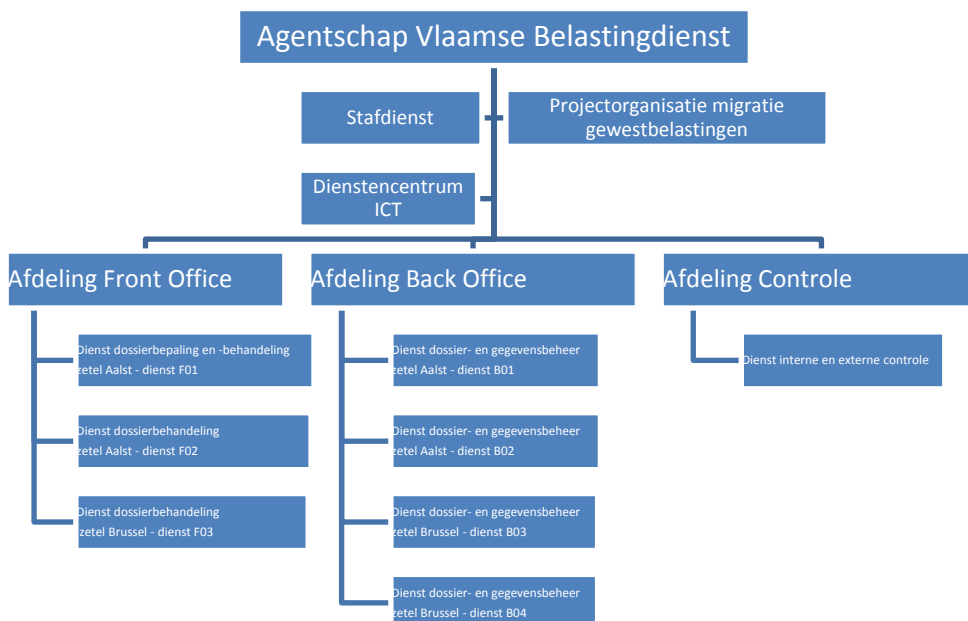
Agentschap Vlaamse Belastingdienst

Stafdienst

Projectorganisatie migratie gewestbelastingen

Dienstencentrum ICT

Afdeling Front Office

Dienst dossierbepaling en -behandeling zetel Aalst - dienst F01

Dienst dossierbehandeling zetel Aalst - dienst F02

Dienst dossierbehandeling zetel Brussel - dienst F03

Afdeling Back Office

Dienst dossier- en gegevensbeheer zetel Aalst - dienst B01

Dienst dossier- en gegevensbeheer zetel Aalst - dienst B02

Dienst dossier- en gegevensbeheer zetel Brussel - dienst B03

Dienst dossier- en gegevensbeheer zetel Brussel - dienst B04

Afdeling Controle

Dienst interne en externe controle